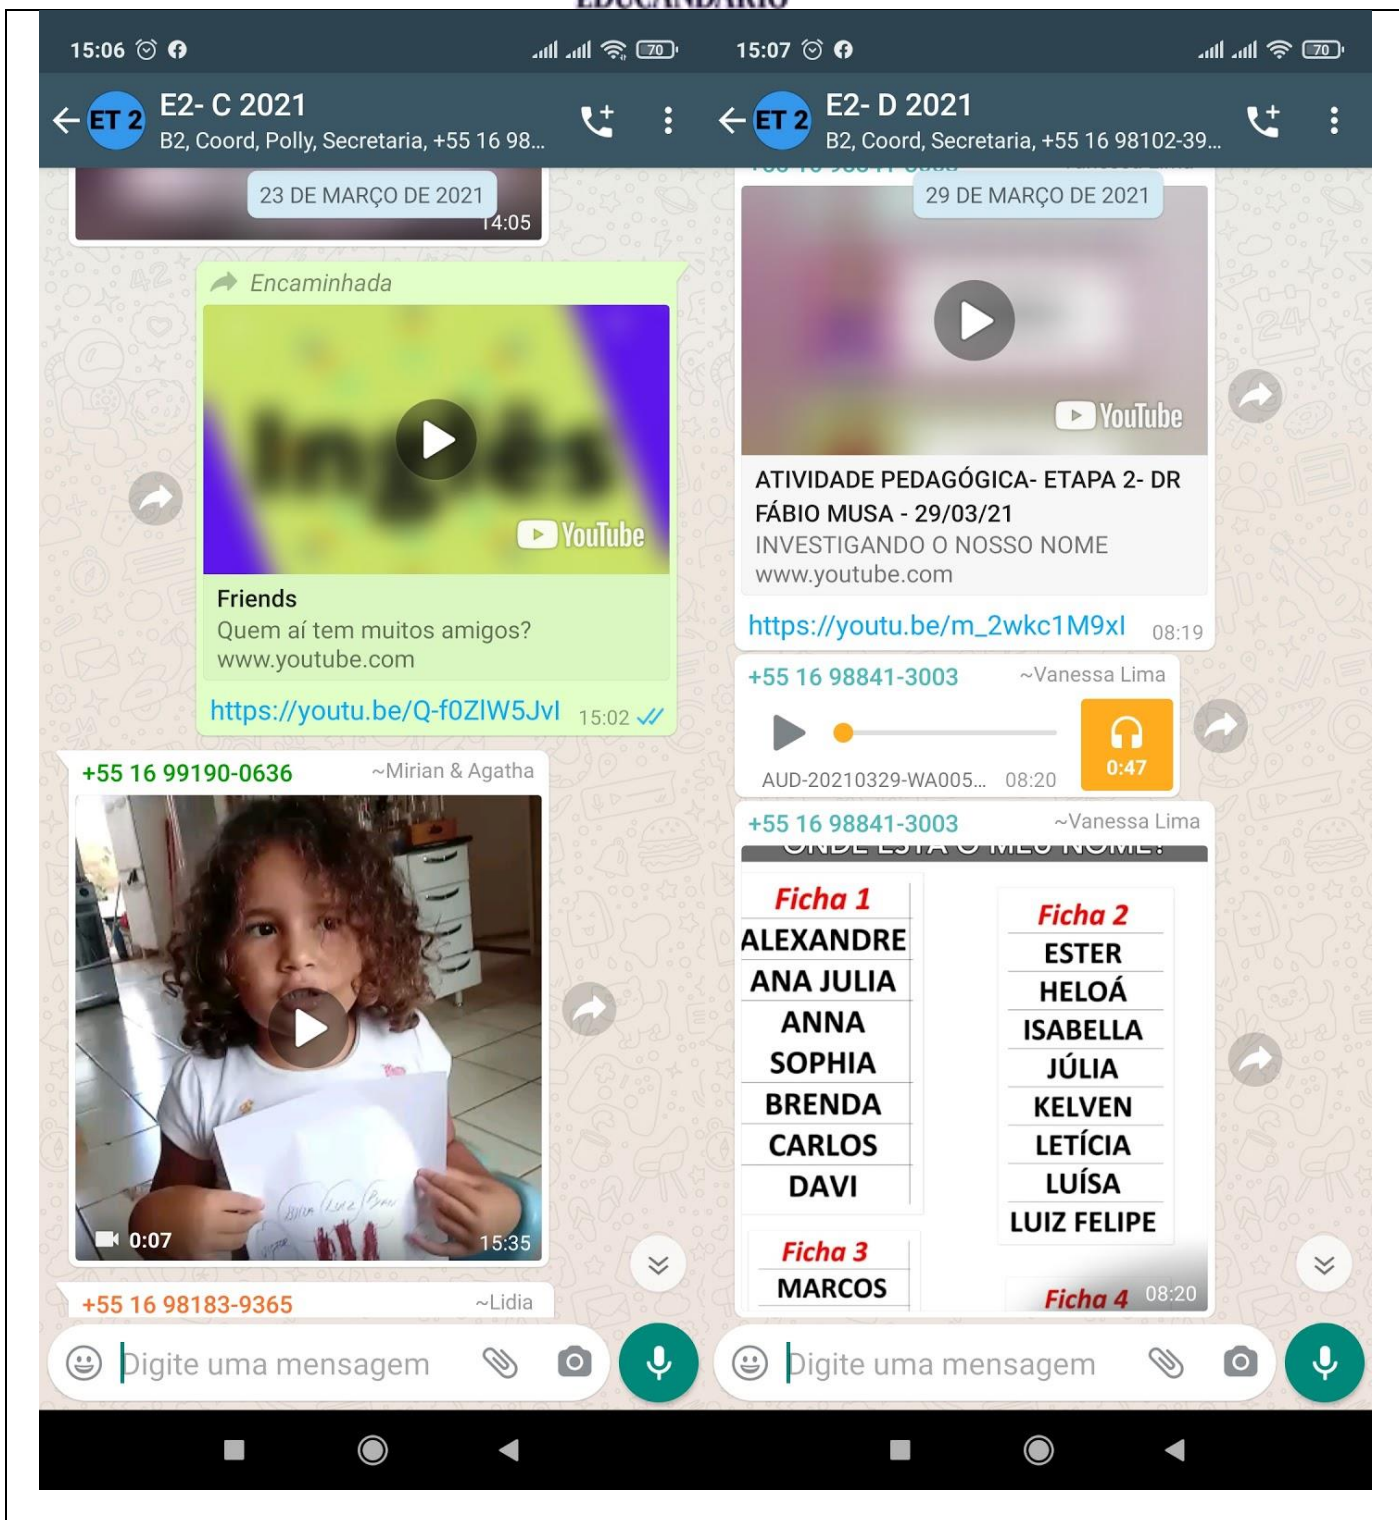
15:06

70

ET 2 E2- C 2021
B2, Coord, Polly, Secretaria, +55 16 98...

23 DE MARÇO DE 2021
14:05

Encaminhada

YouTube

Friends
Quem aí tem muitos amigos?
www.youtube.com

https://youtu.be/Q-f0ZlW5Jvl 15:02

+55 16 99190-0636 ~Mirian & Agatha

0:07 15:35

+55 16 98183-9365 ~Lidia

Digite uma mensagem

15:07

70

ET 2 E2- D 2021
B2, Coord, Secretaria, +55 16 98102-39...

29 DE MARÇO DE 2021

YouTube

ATIVIDADE PEDAGÓGICA- ETAPA 2- DR FÁBIO MUSA - 29/03/21
INVESTIGANDO O NOSSO NOME
www.youtube.com

https://youtu.be/m_2wkc1M9xl 08:19

+55 16 98841-3003 ~Vanessa Lima

AUD-20210329-WA005... 08:20 0:47

+55 16 98841-3003 ~Vanessa Lima

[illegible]

| Ficha 1 |
|---|
| ALEXANDRE |
| ANA JULIA |
| ANNA SOPHIA |
| BRENDA |
| CARLOS |
| DAVI |

| Ficha 2 |
|---|
| ESTER |
| HELOÁ |
| ISABELLA |
| JÚLIA |
| KELVEN |
| LETÍCIA |
| LUÍSA |
| LUIZ FELIPE |

| Ficha 3 |
|---|
| MARCOS |

Ficha 4 08:20

Digite uma mensagem